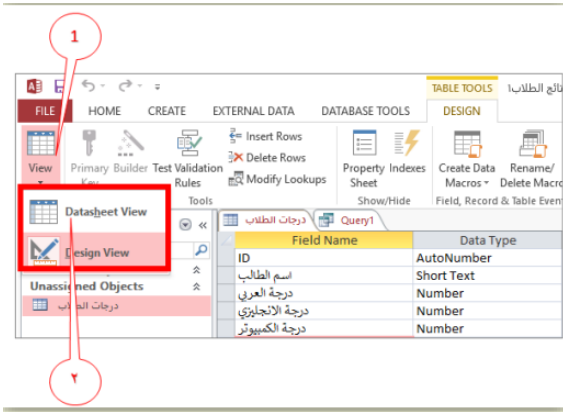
1

TABLE TOOLS نتائج الطلاب

FILE HOME CREATE EXTERNAL DATA DATABASE TOOLS DESIGN

View Primary Key Builder Test Validation Rules Insert Rows Delete Rows Modify Lookups Property Sheet Indexes Create Data Macros Rename/ Delete Macro

Tools Show/Hide Field, Record & Table Events

Datasheet View

Design View

درجات الطلاب Query1

Unassigned Objects

درجات الطلاب

| Field Name | Data Type |
|---|---|
| ID | AutoNumber |
| اسم الطالب | Short Text |
| درجة العربي | Number |
| درجة الانجليزي | Number |
| درجة الكمبيوتر | Number |

٢